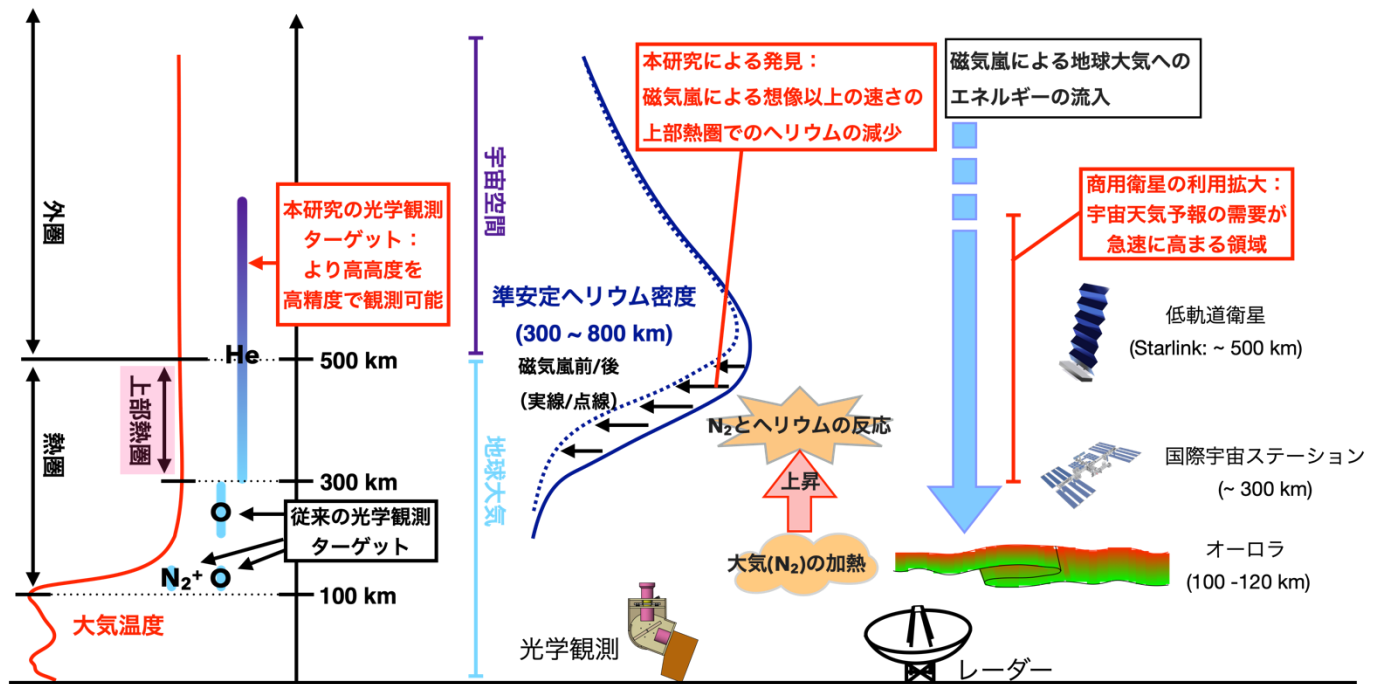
外圏

熱圏

上部熱圏

大気温度

本研究の光学観測ターゲット：より高高度を高精度で観測可能

He

O

$N_2^+$

O

従来の光学観測ターゲット

500 km

300 km

100 km

宇宙空間

地球大気

本研究による発見：磁気嵐による想像以上の速さの上部熱圏でのヘリウムの減少

準安定ヘリウム密度
(300 ~ 800 km)

磁気嵐前/後
(実線/点線)

$N_2$とヘリウムの反応

上昇

大気($N_2$)の加熱

磁気嵐による地球大気へのエネルギーの流入

商用衛星の利用拡大：宇宙天気予報の需要が急速に高まる領域

低軌道衛星
(Starlink: ~ 500 km)

国際宇宙ステーション
(~ 300 km)

オーロラ
(100 -120 km)

光学観測

レーダー